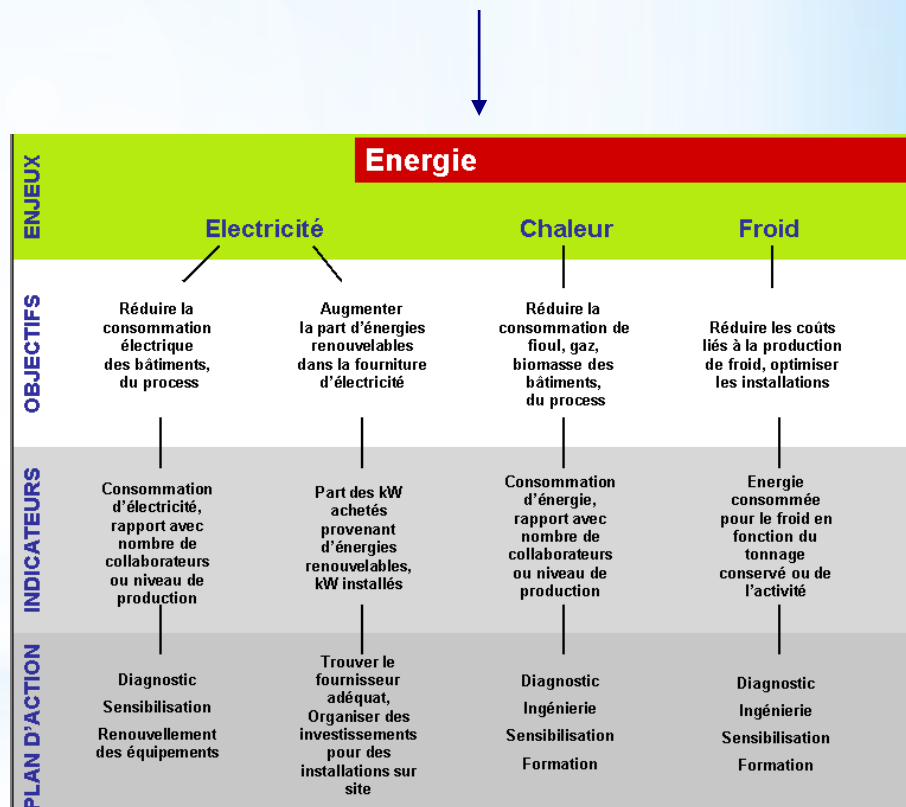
ENJEUX

Energie

Electricité

Chaleur

Froid

OBJECTIFS

Réduire la consommation électrique des bâtiments, du process

Augmenter la part d'énergies renouvelables dans la fourniture d'électricité

Réduire la consommation de fioul, gaz, biomasse des bâtiments, du process

Réduire les coûts liés à la production de froid, optimiser les installations

INDICATEURS

Consommation d'électricité, rapport avec nombre de collaborateurs ou niveau de production

Part des kW achetés provenant d'énergies renouvelables, kW installés

Consommation d'énergie, rapport avec nombre de collaborateurs ou niveau de production

Energie consommée pour le froid en fonction du tonnage conservé ou de l'activité

PLAN D'ACTION

Diagnostic
Sensibilisation
Renouvellement des équipements

Trouver le fournisseur adéquat, Organiser des investissements pour des installations sur site

Diagnostic
Ingénierie
Sensibilisation
Formation

Diagnostic
Ingénierie
Sensibilisation
Formation